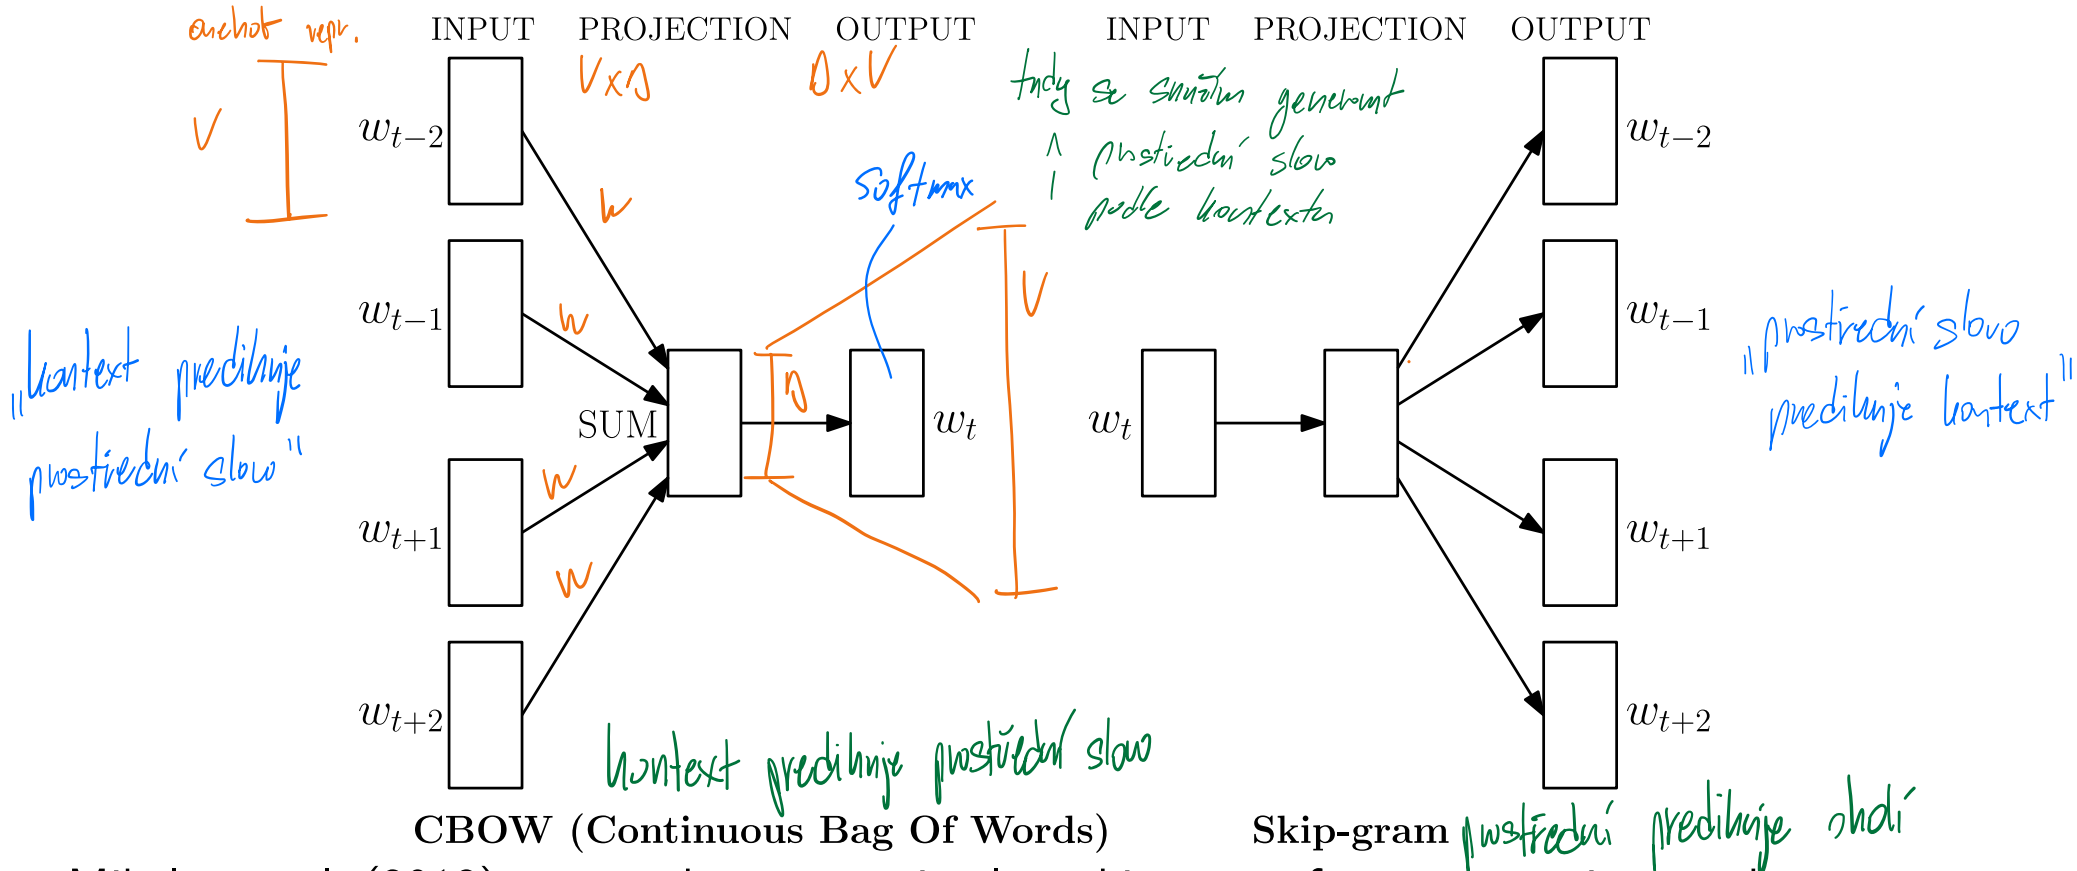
onehot repr.

V

INPUT PROJECTION OUTPUT

V×D D×V

$w_{t-2}$

$w_{t-1}$

$w_{t+1}$

$w_{t+2}$

W W W W

SUM

D

$w_t$

softmax

V

tady se snažím generovat prostřední slovo podle kontextu

„kontext predikuje prostřední slovo"

kontext predikuje prostřední slovo

CBOW (Continuous Bag Of Words)

INPUT PROJECTION OUTPUT

$w_t$

$w_{t-2}$

$w_{t-1}$

$w_{t+1}$

$w_{t+2}$

„prostřední slovo predikuje kontext"

Skip-gram prostřední predikuje okolí